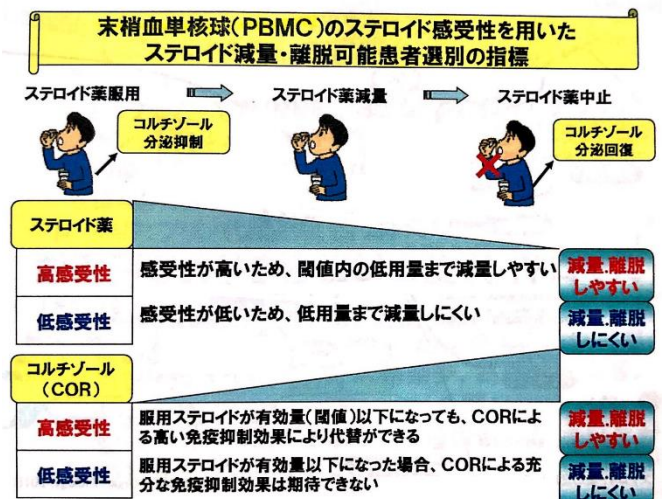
末梢血単核球（PBMC）のステロイド感受性を用いたステロイド減量・離脱可能患者選別の指標

ステロイド薬服用

ステロイド薬減量

ステロイド薬中止

コルチゾール分泌抑制

コルチゾール分泌回復

ステロイド薬

高感受性

感受性が高いため、閾値内の低用量まで減量しやすい

減量.離脱しやすい

低感受性

感受性が低いため、低用量まで減量しにくい

減量.離脱しにくい

コルチゾール（COR）

高感受性

服用ステロイドが有効量（閾値）以下になっても、CORによる高い免疫抑制効果により代替ができる

減量.離脱しやすい

低感受性

服用ステロイドが有効量以下になった場合、CORによる充分な免疫抑制効果は期待できない

減量.離脱しにくい